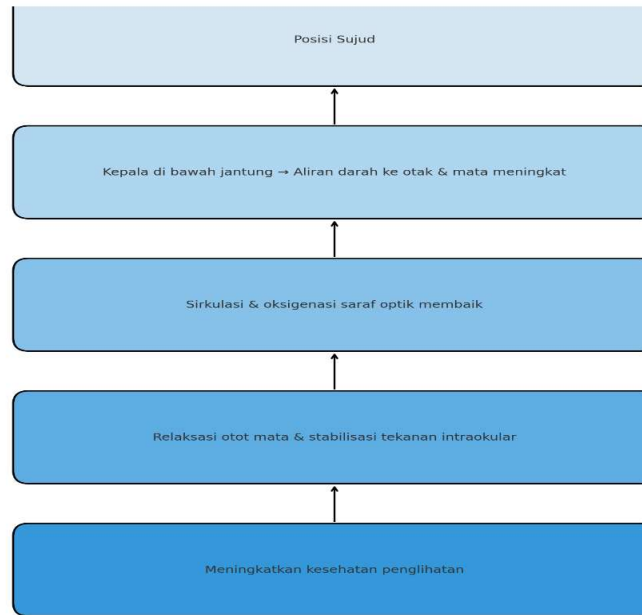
Posisi Sujud

Kepala di bawah jantung → Aliran darah ke otak & mata meningkat

Sirkulasi & oksigenasi saraf optik membaik

Relaksasi otot mata & stabilisasi tekanan intraokular

Meningkatkan kesehatan penglihatan